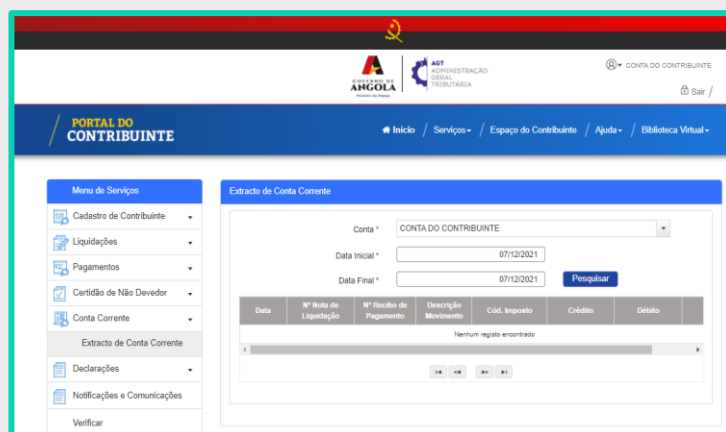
GOVERNO DE ANGOLA
Ministério das Finanças

AGT ADMINISTRAÇÃO GERAL TRIBUTÁRIA

CONTA DO CONTRIBUINTE

Sair /

PORTAL DO CONTRIBUINTE

Início / Serviços / Espaço do Contribuinte / Ajuda / Biblioteca Virtual

Menu de Serviços
Cadastro de Contribuinte
Liquidações
Pagamentos
Certidão de Não Devedor
Conta Corrente
Extracto de Conta Corrente
Declarações
Notificações e Comunicações
Verificar

Extracto de Conta Corrente

Conta * CONTA DO CONTRIBUINTE

Data Inicial * 07/12/2021

Data Final * 07/12/2021 Pesquisar

| Data | Nº Nota de Liquidação | Nº Recibo de Pagamento | Descrição Movimento | Cód. Imposto | Crédito | Débito |
|---|---|---|---|---|---|---|
| Nenhum registo encontrado | | | | | | |